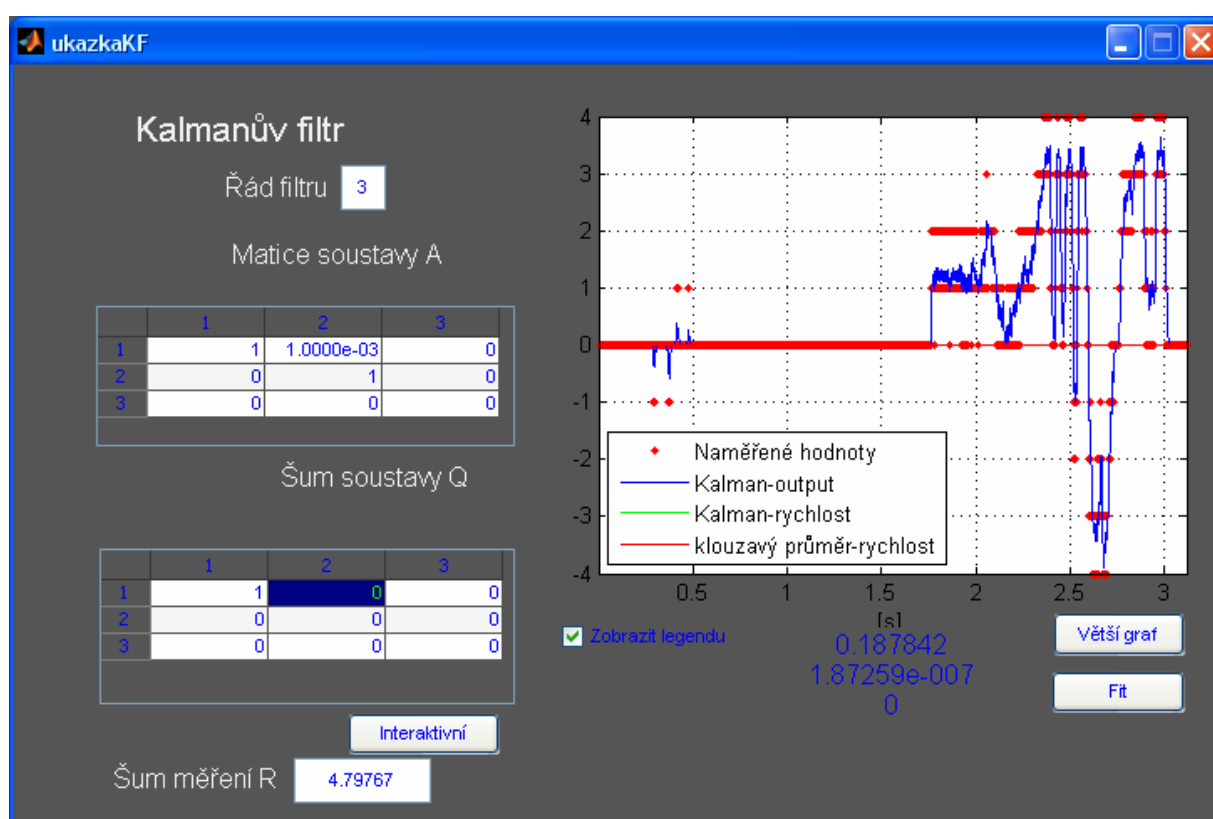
ukazkaKF

Kalmanův filtr

Řád filtru 3

Matice soustavy A

| | 1 | 2 | 3 |
|---|---|---|---|
| 1 | 1 | 1.0000e-03 | 0 |
| 2 | 0 | 1 | 0 |
| 3 | 0 | 0 | 0 |

Šum soustavy Q

| | 1 | 2 | 3 |
|---|---|---|---|
| 1 | 1 | 0 | 0 |
| 2 | 0 | 0 | 0 |
| 3 | 0 | 0 | 0 |

Interaktivní

Šum měření R 4.79767

4
3
2
1
0
-1
-2
-3
-4

0.5 1 1.5 2 2.5 3
[s]

Naměřené hodnoty
Kalman-output
Kalman-rychlost
klouzavý průměr-rychlost

Zobrazit legendu

0.187842
1.87259e-007
0

Větší graf

Fit